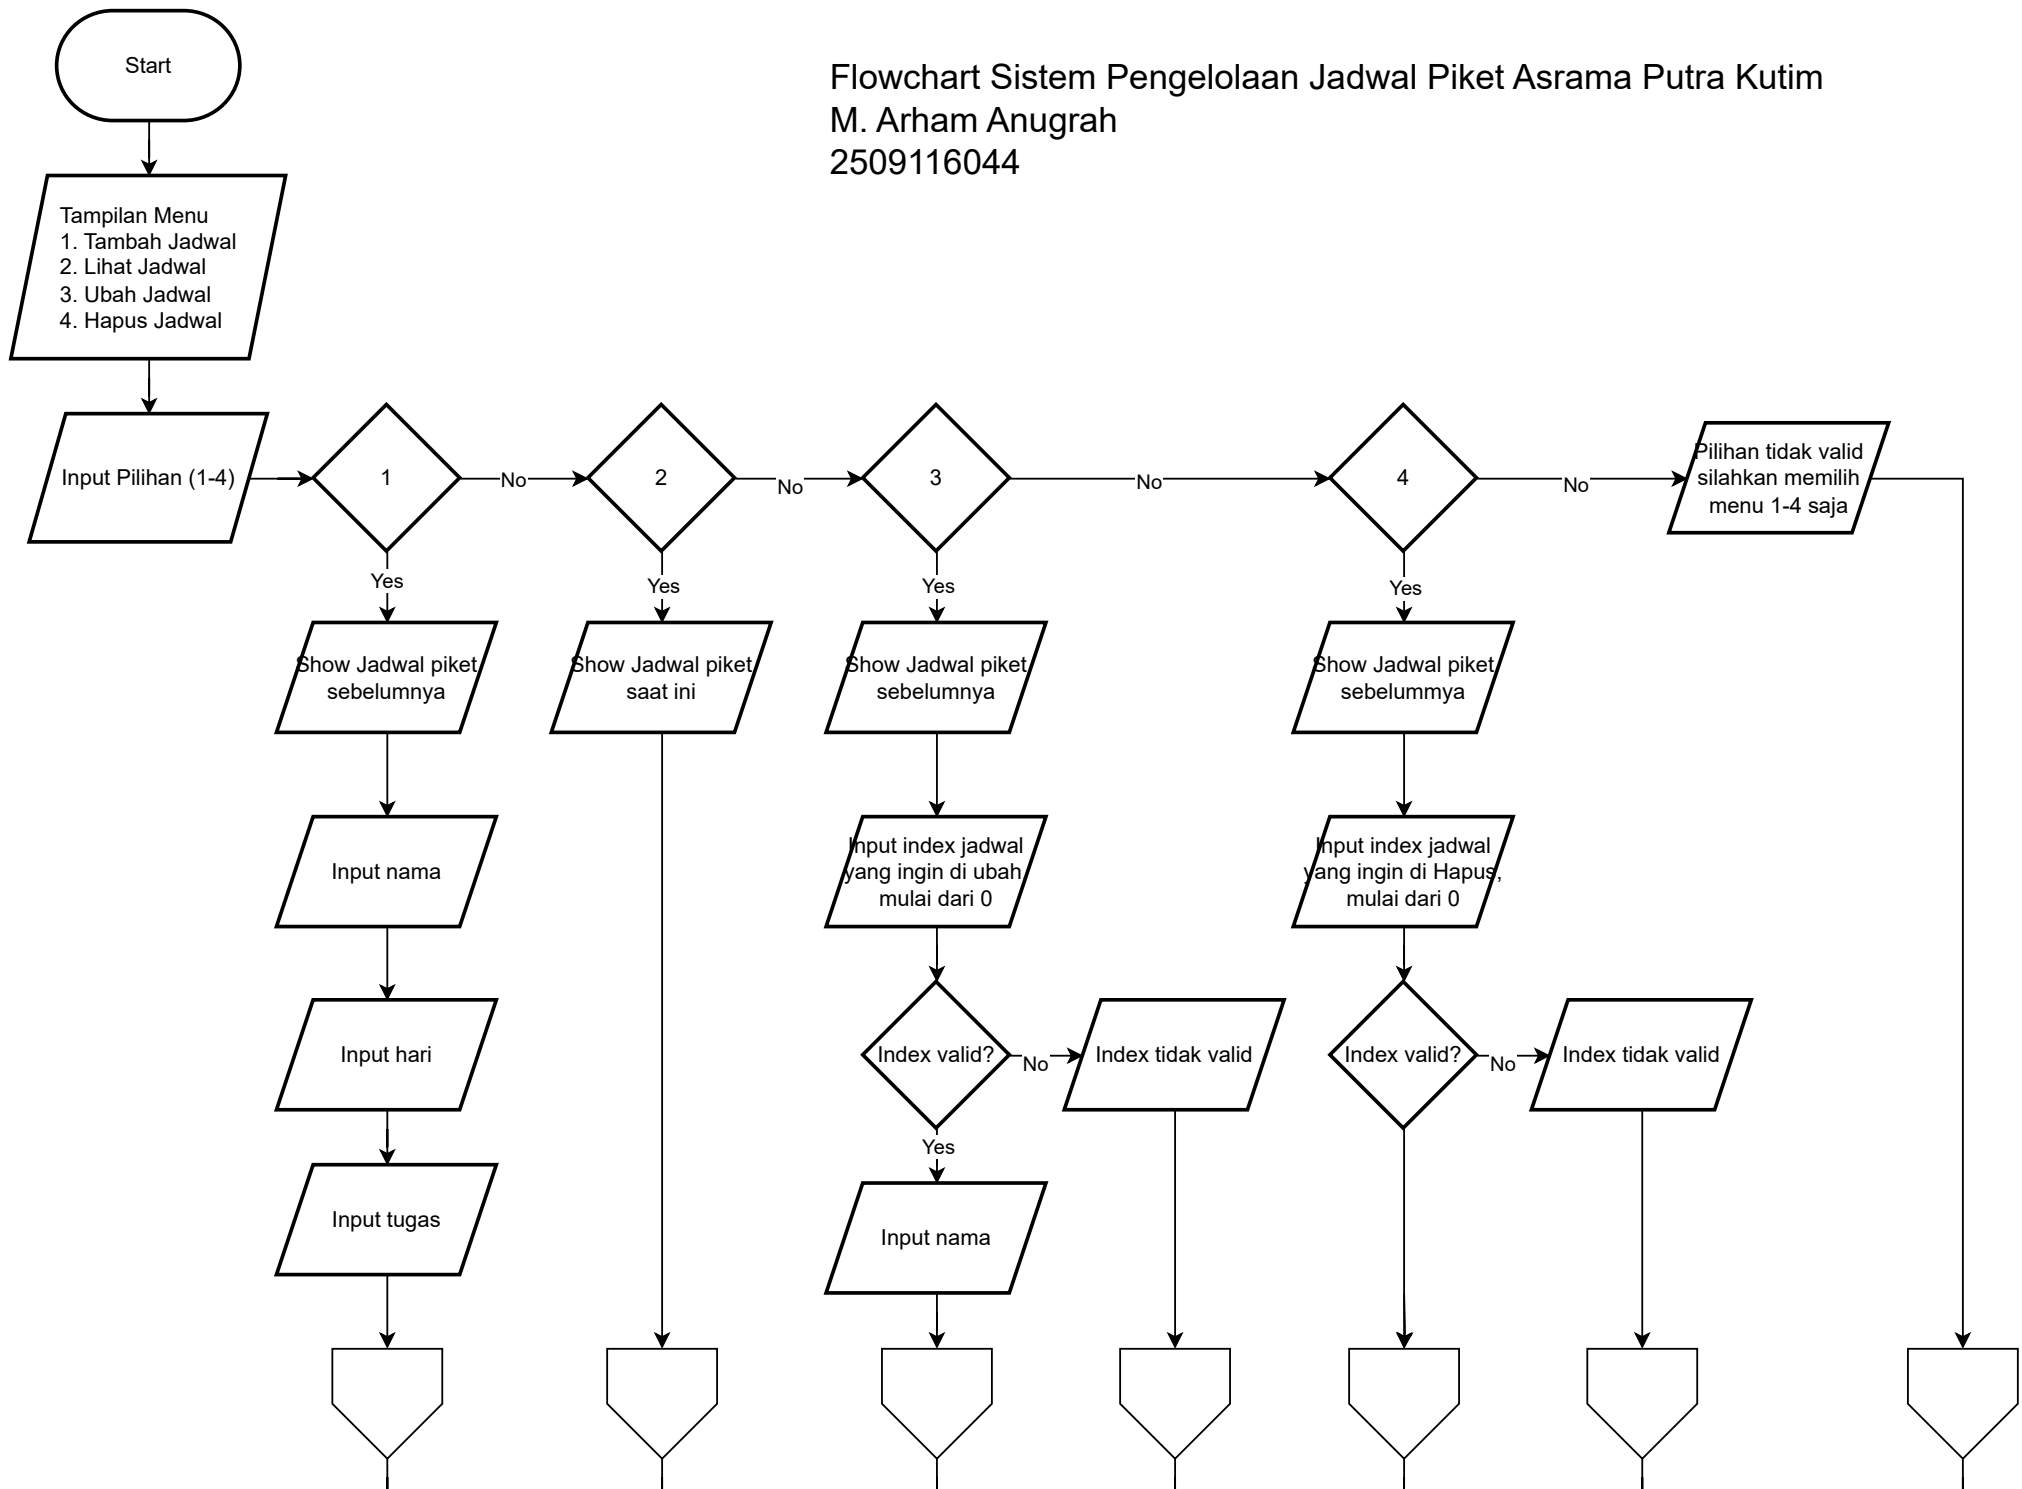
Start

Flowchart Sistem Pengelolaan Jadwal Piket Asrama Putra Kutim
M. Arham Anugrah
2509116044

Tampilan Menu
1. Tambah Jadwal
2. Lihat Jadwal
3. Ubah Jadwal
4. Hapus Jadwal

Input Pilihan (1-4)

1

No

2

No

3

No

4

No

Pilihan tidak valid silahkan memilih menu 1-4 saja

Yes

Yes

Yes

Yes

Show Jadwal piket sebelumnya

Show Jadwal piket saat ini

Show Jadwal piket sebelumnya

Show Jadwal piket sebelummya

Input nama

Input index jadwal yang ingin di ubah mulai dari 0

Input index jadwal yang ingin di Hapus, mulai dari 0

Input hari

Index valid?

No

Index tidak valid

Index valid?

No

Index tidak valid

Yes

Input tugas

Input nama